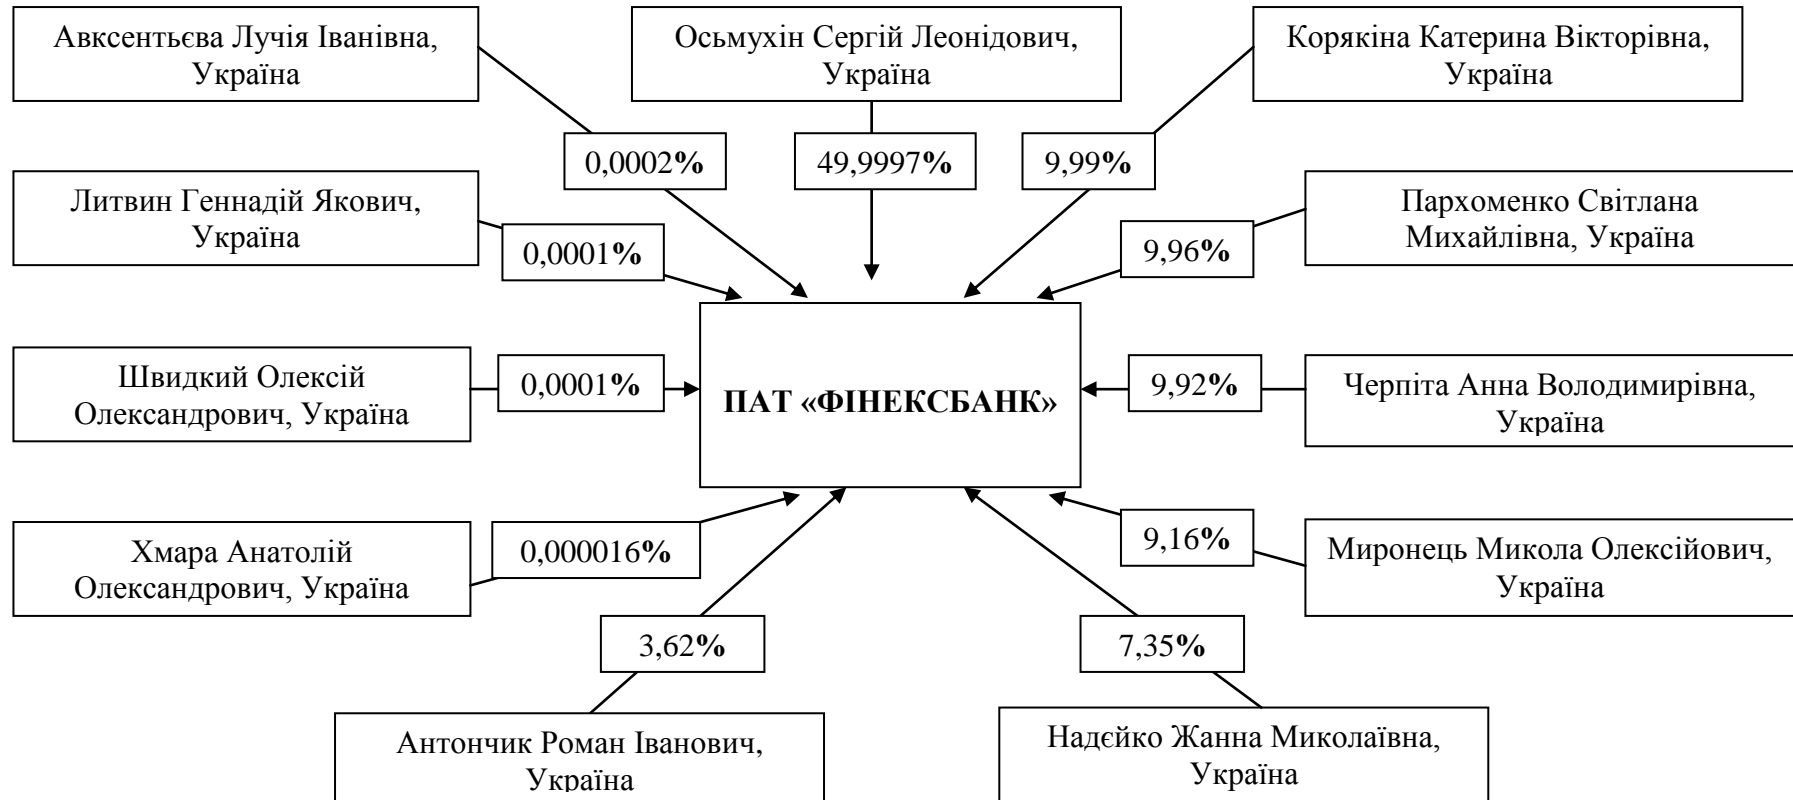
Авксентьєва Лучія Іванівна, Україна

Осьмухін Сергій Леонідович, Україна

Корякіна Катерина Вікторівна, Україна

0,0002%

49,9997%

9,99%

Литвин Геннадій Якович, Україна

0,0001%

9,96%

Пархоменко Світлана Михайлівна, Україна

Швидкий Олексій Олександрович, Україна

0,0001%

ПАТ «ФІНЕКСБАНК»

9,92%

Черпіта Анна Володимирівна, Україна

Хмара Анатолій Олександрович, Україна

0,000016%

9,16%

Миронець Микола Олексійович, Україна

3,62%

7,35%

Антончик Роман Іванович, Україна

Надєйко Жанна Миколаївна, Україна